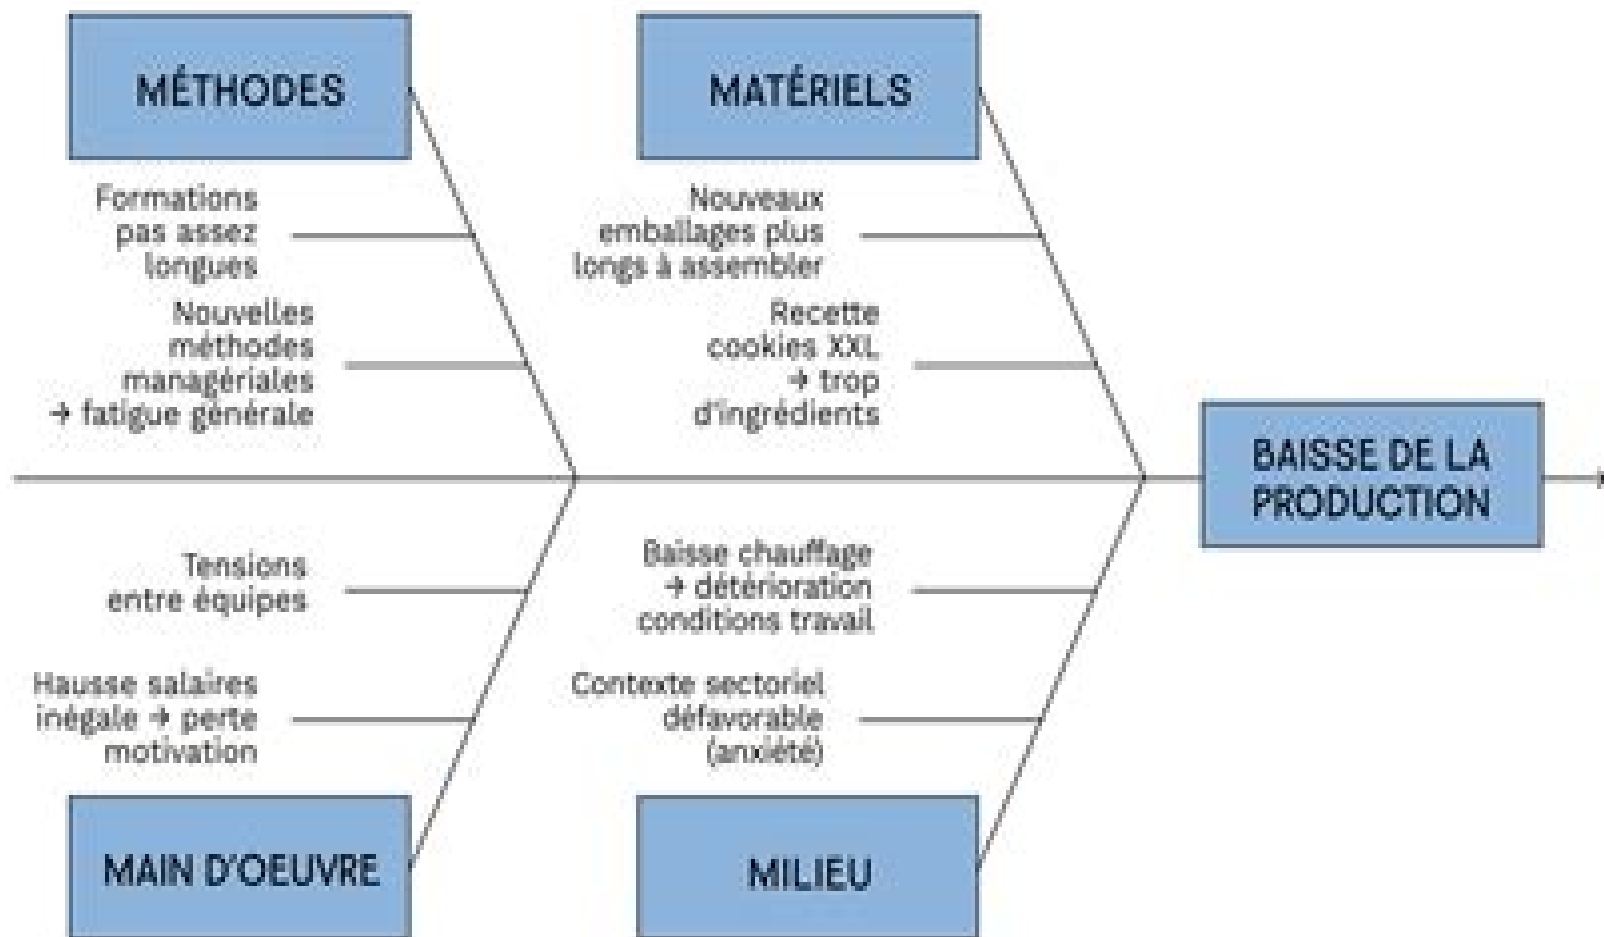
MÉTHODES

Formations pas assez longues

Nouvelles méthodes managériales → fatigue générale

MATÉRIELS

Nouveaux emballages plus longs à assembler

Recette cookies XXL → trop d'ingrédients

BAISSE DE LA PRODUCTION

Tensions entre équipes

Hausse salaires inégale → perte motivation

MAIN D'OEUVRE

Baisse chauffage → détérioration conditions travail

Contexte sectoriel défavorable (anxiété)

MILIEU